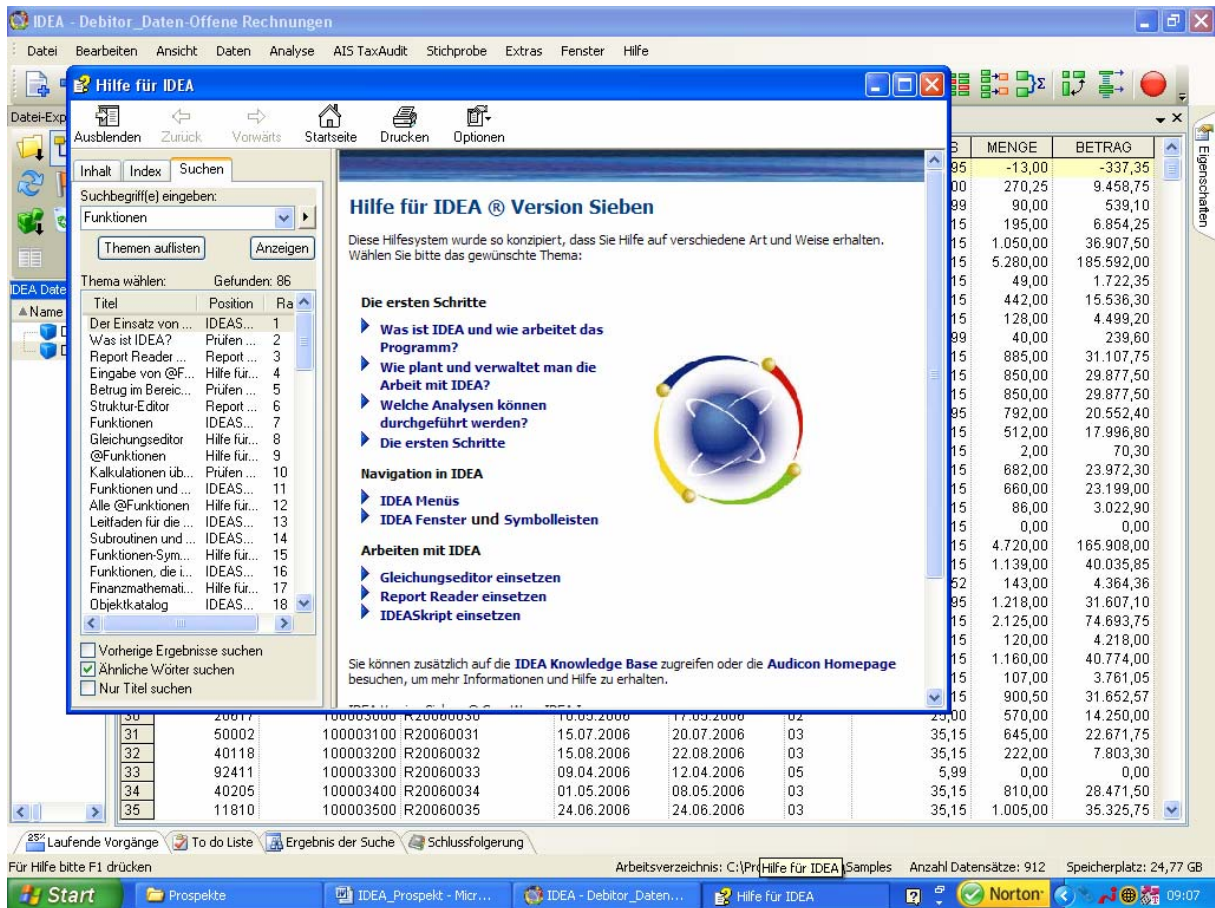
IDEA - Debitor_Daten-Offene Rechnungen

Datei Bearbeiten Ansicht Daten Analyse AIS TaxAudit Stichprobe Extras Fenster Hilfe

Datei-Exp

IDEA Date

Name

Hilfe für IDEA

Ausblenden Zurück Vorwärts Startseite Drucken Optionen

Inhalt Index Suchen

Suchbegriff(e) eingeben:

Funktionen

Themen auflisten Anzeigen

Thema wählen: Gefunden: 86

| Titel | Position | Ra |
|---|---|---|
| Der Einsatz von ... | IDEAS... | 1 |
| Was ist IDEA? | Prüfen ... | 2 |
| Report Reader ... | Report ... | 3 |
| Eingabe von @F... | Hilfe für... | 4 |
| Betrug im Bereic... | Prüfen ... | 5 |
| Struktur-Editor | Report ... | 6 |
| Funktionen | IDEAS... | 7 |
| Gleichungseditor | Hilfe für... | 8 |
| @Funktionen | Hilfe für... | 9 |
| Kalkulationen üb... | Prüfen ... | 10 |
| Funktionen und ... | IDEAS... | 11 |
| Alle @Funktionen | Hilfe für... | 12 |
| Leitfaden für die ... | IDEAS... | 13 |
| Subroutinen und ... | IDEAS... | 14 |
| Funktionen-Sym... | Hilfe für... | 15 |
| Funktionen, die i... | IDEAS... | 16 |
| Finanzmathemati... | Hilfe für... | 17 |
| Objektkatalog | IDEAS... | 18 |

Vorherige Ergebnisse suchen
Ähnliche Wörter suchen
Nur Titel suchen

Hilfe für IDEA ® Version Sieben

Diese Hilfesystem wurde so konzipiert, dass Sie Hilfe auf verschiedene Art und Weise erhalten. Wählen Sie bitte das gewünschte Thema:

Die ersten Schritte

Was ist IDEA und wie arbeitet das Programm?
Wie plant und verwaltet man die Arbeit mit IDEA?
Welche Analysen können durchgeführt werden?
Die ersten Schritte

Navigation in IDEA

IDEA Menüs
IDEA Fenster und Symbolleisten

Arbeiten mit IDEA

Gleichungseditor einsetzen
Report Reader einsetzen
IDEASkript einsetzen

Sie können zusätzlich auf die IDEA Knowledge Base zugreifen oder die Audicon Homepage besuchen, um mehr Informationen und Hilfe zu erhalten.

| B | MENGE | BETRAG |
|---|---|---|
| 95 | -13,00 | -337,35 |
| 00 | 270,25 | 9.458,75 |
| 99 | 90,00 | 539,10 |
| 15 | 195,00 | 6.854,25 |
| 15 | 1.050,00 | 36.907,50 |
| 15 | 5.280,00 | 185.592,00 |
| 15 | 49,00 | 1.722,35 |
| 15 | 442,00 | 15.536,30 |
| 15 | 128,00 | 4.499,20 |
| 99 | 40,00 | 239,60 |
| 15 | 885,00 | 31.107,75 |
| 15 | 850,00 | 29.877,50 |
| 15 | 850,00 | 29.877,50 |
| 95 | 792,00 | 20.552,40 |
| 15 | 512,00 | 17.996,80 |
| 15 | 2,00 | 70,30 |
| 15 | 682,00 | 23.972,30 |
| 15 | 660,00 | 23.199,00 |
| 15 | 86,00 | 3.022,90 |
| 15 | 0,00 | 0,00 |
| 15 | 4.720,00 | 165.908,00 |
| 15 | 1.139,00 | 40.035,85 |
| 52 | 143,00 | 4.364,36 |
| 95 | 1.218,00 | 31.607,10 |
| 15 | 2.125,00 | 74.693,75 |
| 15 | 120,00 | 4.218,00 |
| 15 | 1.160,00 | 40.774,00 |
| 15 | 107,00 | 3.761,05 |
| 15 | 900,50 | 31.652,57 |

| 30 | 20017 | 100003000 R20060030 | 16.05.2006 | 17.05.2006 | 02 | 25,00 | 570,00 | 14.250,00 |
|---|---|---|---|---|---|---|---|---|
| 31 | 50002 | 100003100 R20060031 | 15.07.2006 | 20.07.2006 | 03 | 35,15 | 645,00 | 22.671,75 |
| 32 | 40118 | 100003200 R20060032 | 15.08.2006 | 22.08.2006 | 03 | 35,15 | 222,00 | 7.803,30 |
| 33 | 92411 | 100003300 R20060033 | 09.04.2006 | 12.04.2006 | 05 | 5,99 | 0,00 | 0,00 |
| 34 | 40205 | 100003400 R20060034 | 01.05.2006 | 08.05.2006 | 03 | 35,15 | 810,00 | 28.471,50 |
| 35 | 11810 | 100003500 R20060035 | 24.06.2006 | 24.06.2006 | 03 | 35,15 | 1.005,00 | 35.325,75 |

Eigenschaften

Laufende Vorgänge To do Liste Ergebnis der Suche Schlussfolgerung

Für Hilfe bitte F1 drücken Arbeitsverzeichnis: C:\Pro Hilfe für IDEA Samples Anzahl Datensätze: 912 Speicherplatz: 24,77 GB

Start Prospekte IDEA_Prospekt - Micr... IDEA - Debitor_Daten... Hilfe für IDEA Norton 09:07